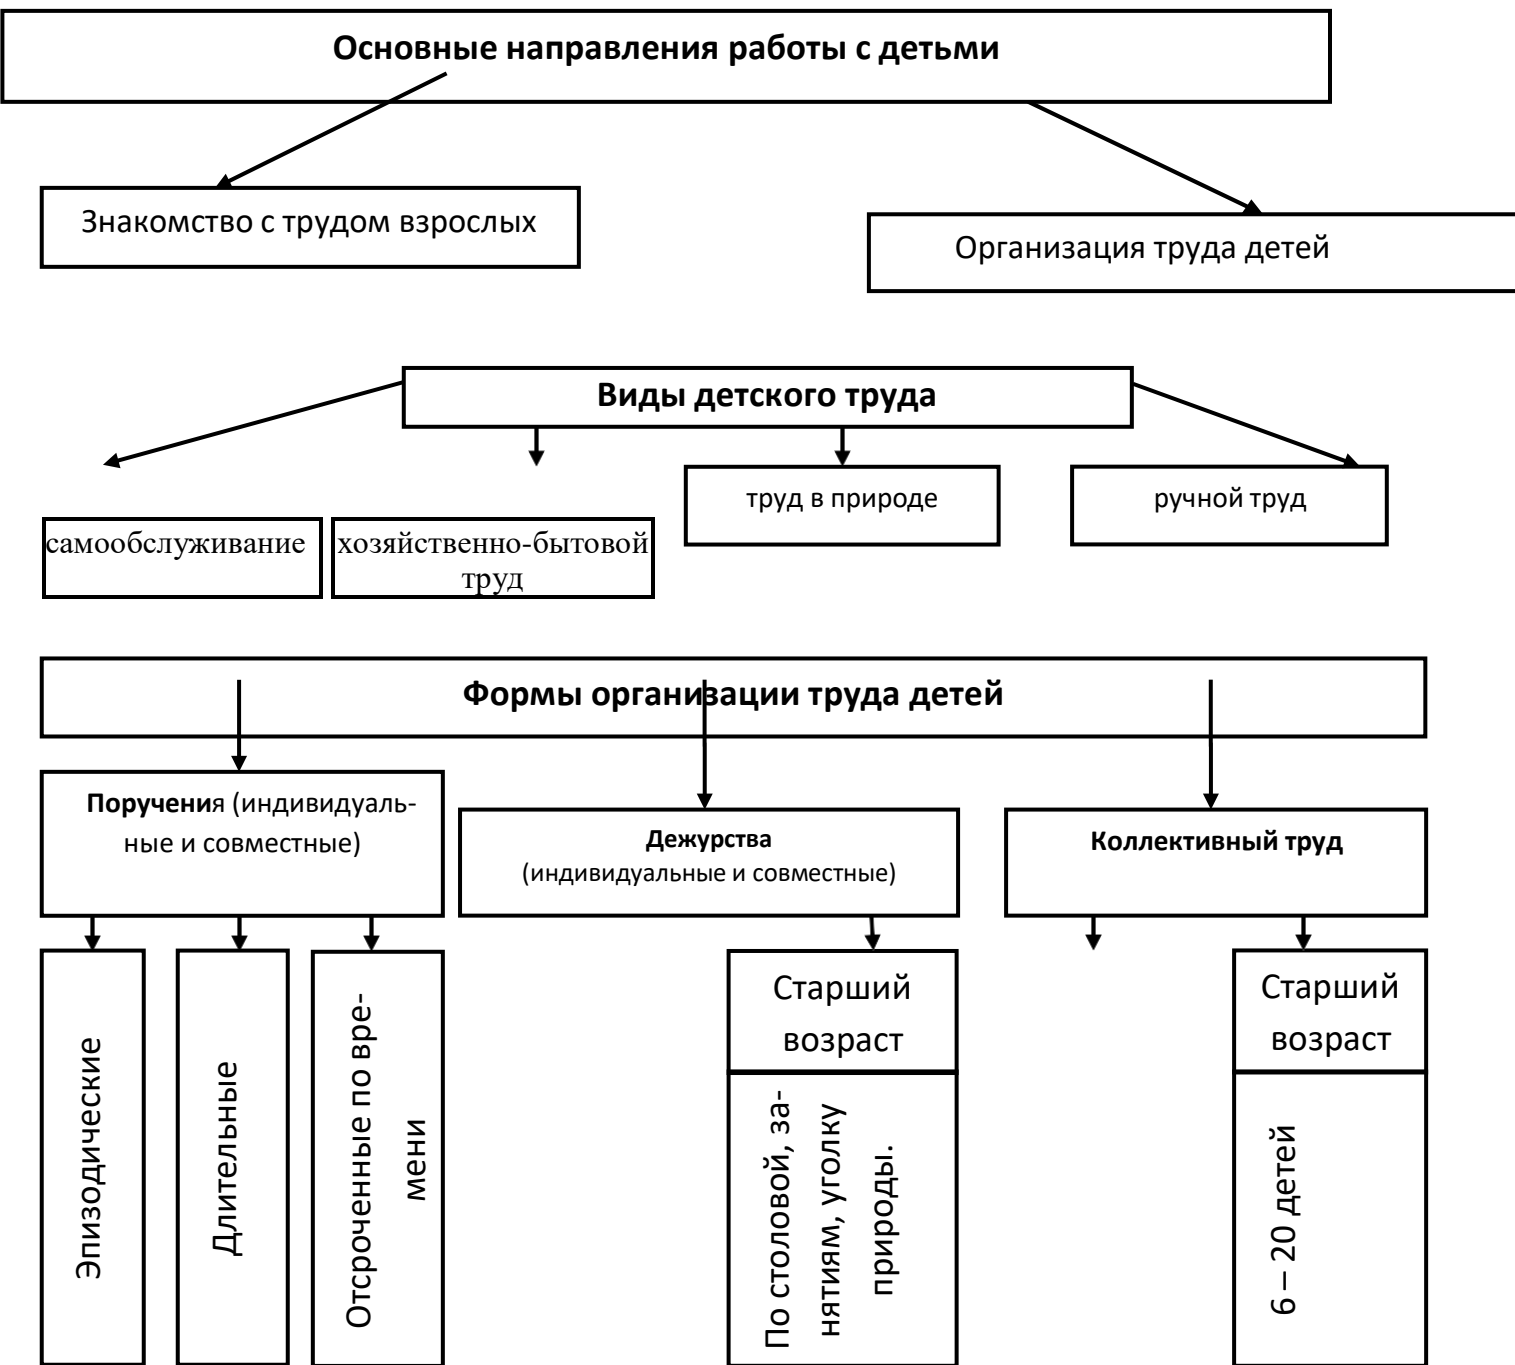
Основные направления работы с детьми

Знакомство с трудом взрослых

Организация труда детей

Виды детского труда

самообслуживание

хозяйственно-бытовой труд

труд в природе

ручной труд

Формы организации труда детей

Поручения (индивидуальные и совместные)

Дежурства (индивидуальные и совместные)

Коллективный труд

Эпизодические

Длительные

Отсроченные по времени

Старший возраст

По столовой, занятиям, уголку природы.

Старший возраст

6 – 20 детей